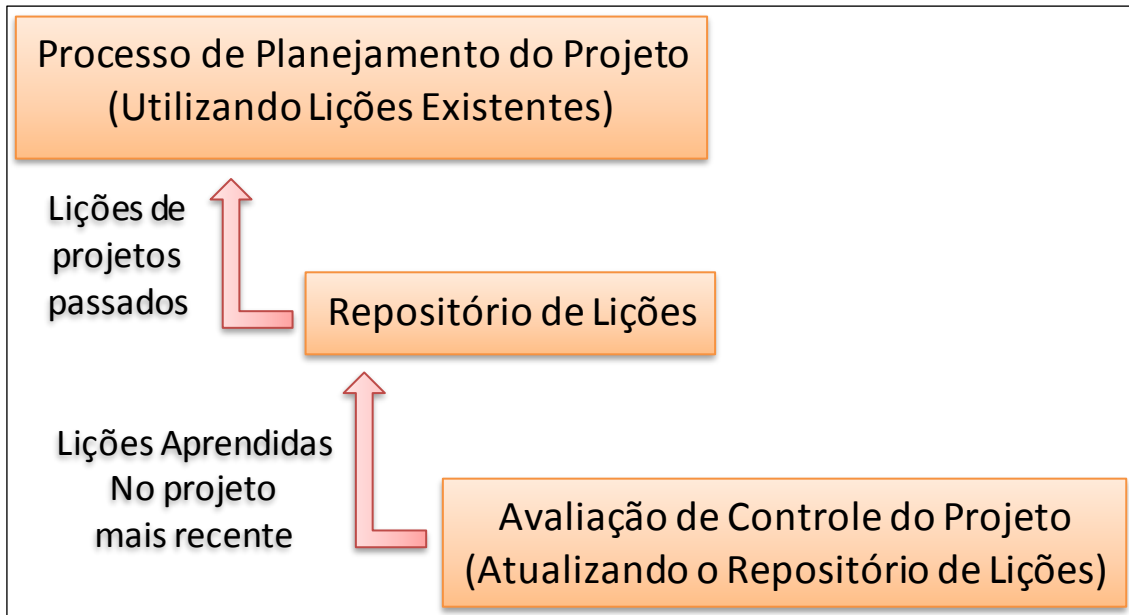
Processo de Planejamento do Projeto
(Utilizando Lições Existentes)

Lições de projetos passados

Repositório de Lições

Lições Aprendidas
No projeto
mais recente

Avaliação de Controle do Projeto
(Atualizando o Repositório de Lições)